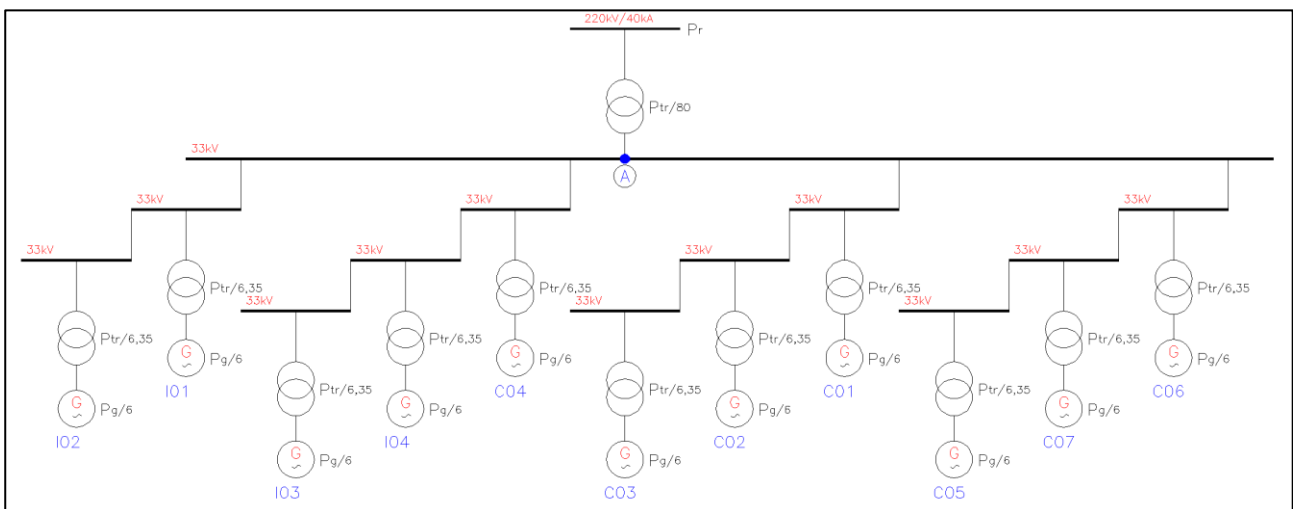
220kV/40kA
Pr
Ptr/80
33kV
A
33kV
33kV
33kV
33kV
33kV
33kV
Ptr/6,35
Ptr/6,35
Ptr/6,35
Ptr/6,35
Ptr/6,35
33kV
33kV
33kV
33kV
33kV
33kV
G
Pg/6
G
Pg/6
G
Pg/6
G
Pg/6
G
Pg/6
I01
C04
C01
C06
Ptr/6,35
Ptr/6,35
Ptr/6,35
Ptr/6,35
Ptr/6,35
Ptr/6,35
Ptr/6,35
G
Pg/6
G
Pg/6
G
Pg/6
G
Pg/6
I02
I04
C02
C07
G
Pg/6
G
Pg/6
G
Pg/6
I03
C03
C05